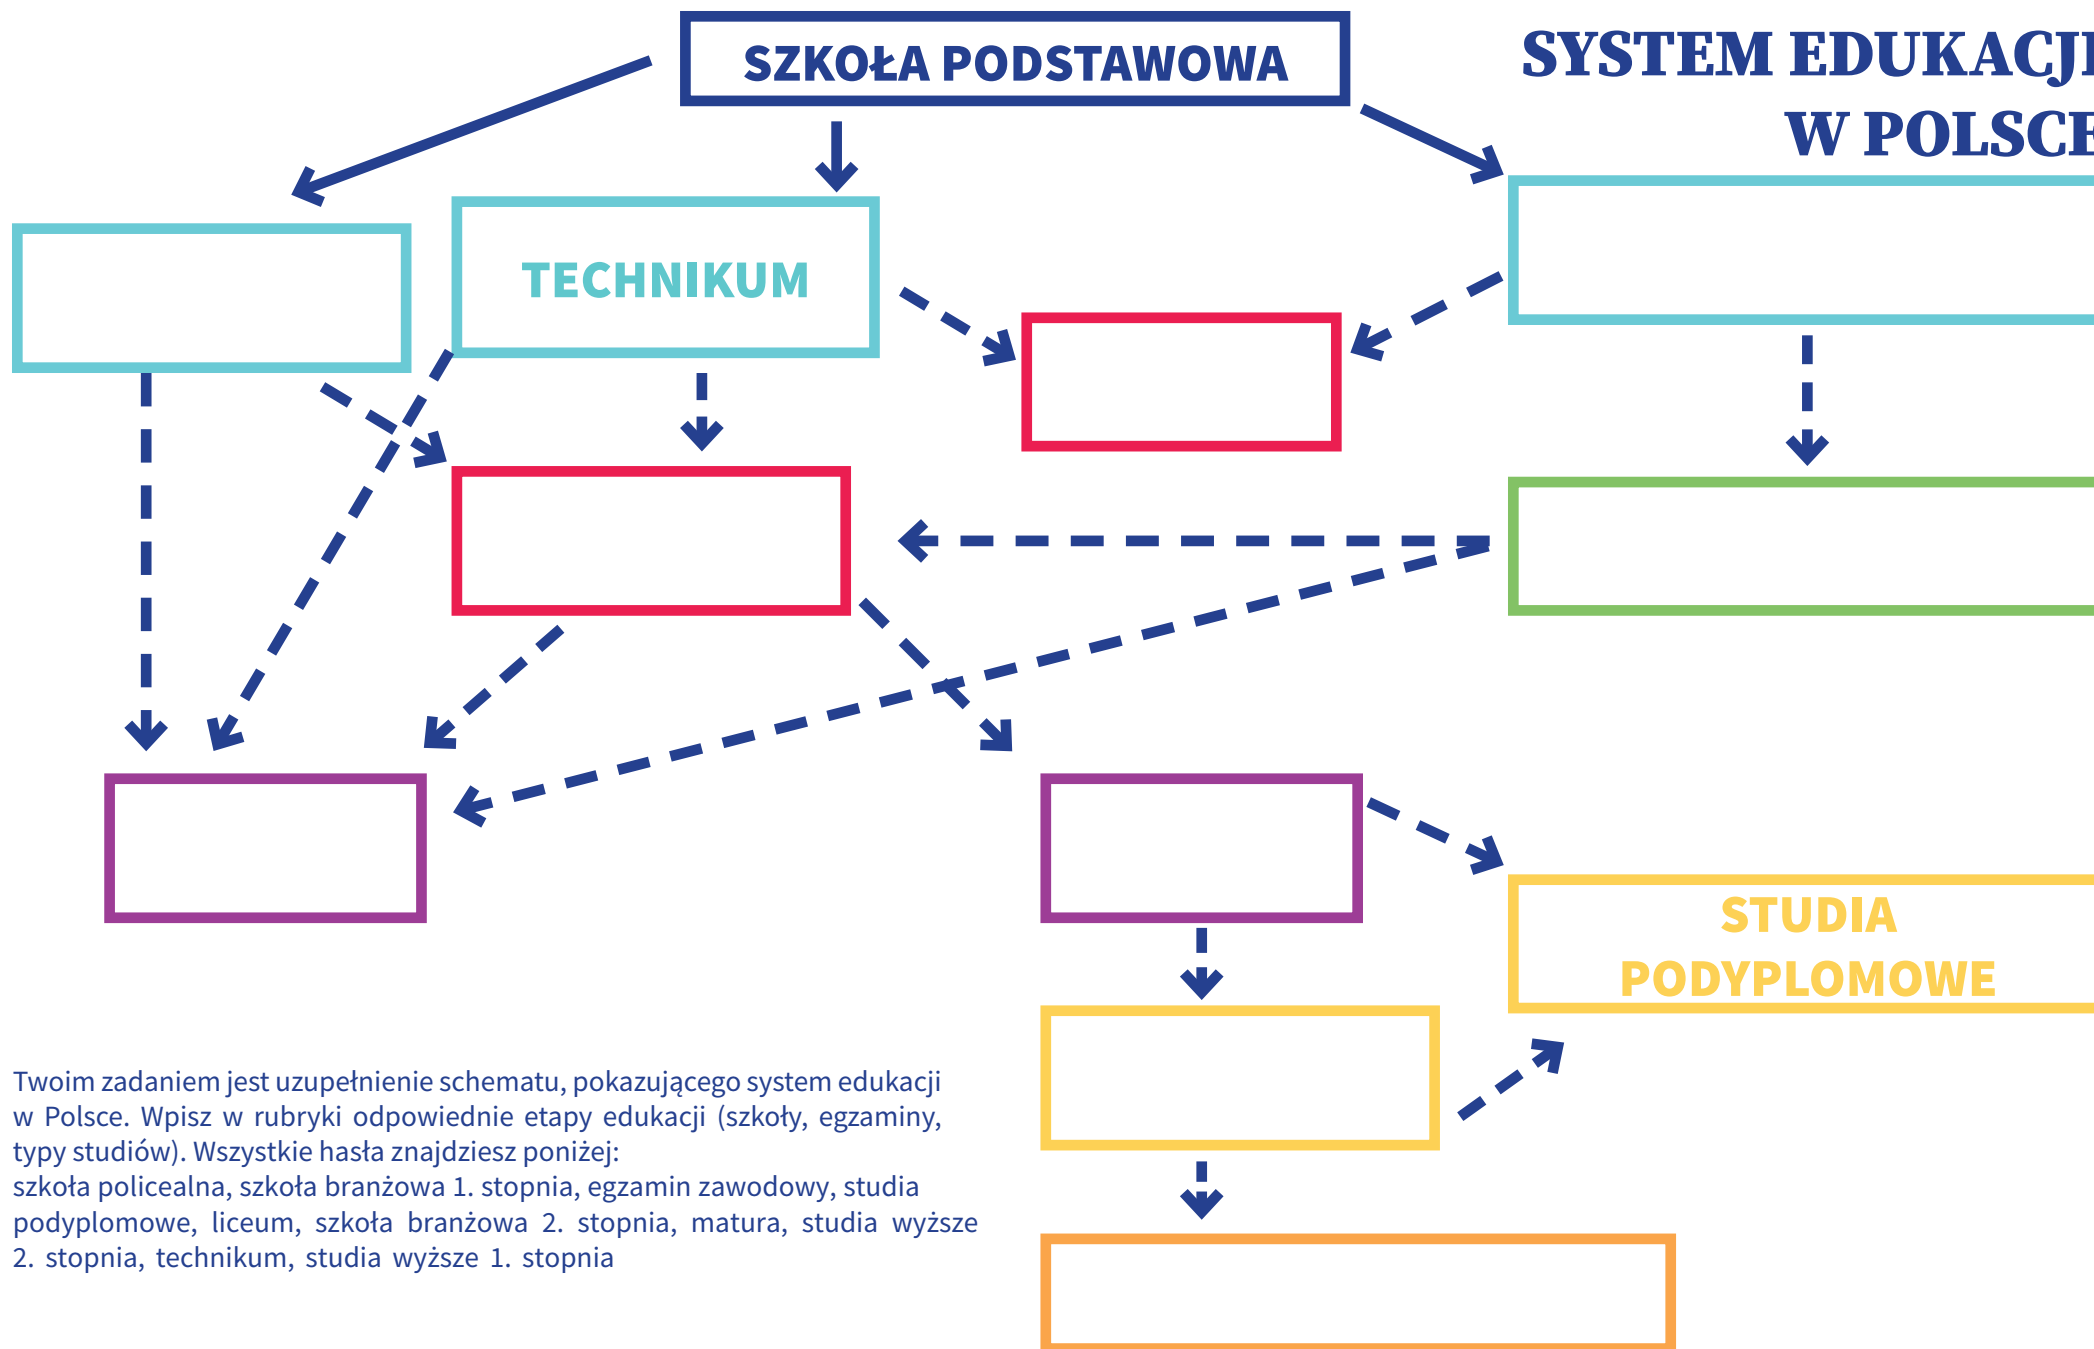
SYSTEM EDUKACJI
W POLSCE

SZKOŁA PODSTAWOWA

TECHNIKUM

STUDIA PODYPLOMOWE

Twoim zadaniem jest uzupełnienie schematu, pokazującego system edukacji w Polsce. Wpisz w rubryki odpowiednie etapy edukacji (szkoły, egzaminy, typy studiów). Wszystkie hasła znajdziesz poniżej:
szkoła policealna, szkoła branżowa 1. stopnia, egzamin zawodowy, studia podyplomowe, liceum, szkoła branżowa 2. stopnia, matura, studia wyższe 2. stopnia, technikum, studia wyższe 1. stopnia